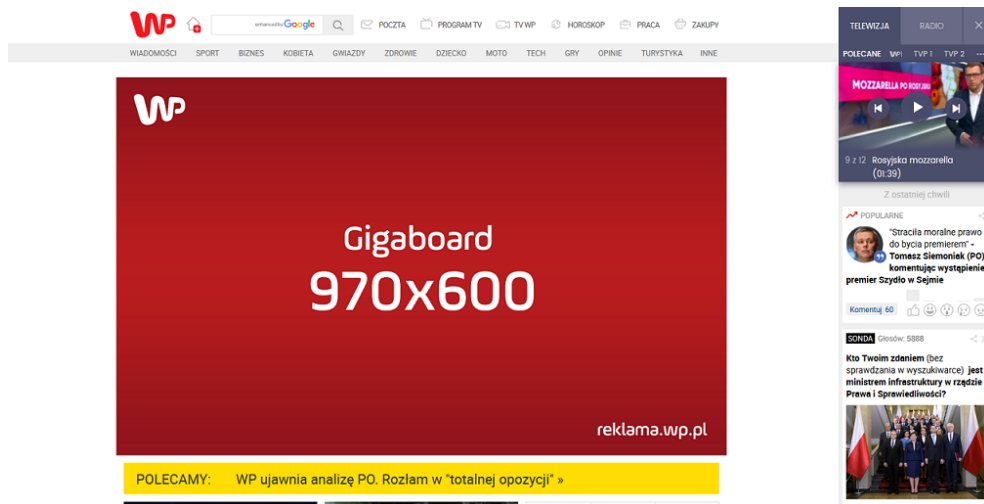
WP enhanced by Google POCZTA PROGRAM TV TV WP HOROSKOP PRACA ZAKUPY

WIADOMOŚCI SPORT BIZNES KOBIETA GWIAZDY ZDROWIE DZIECKO MOTO TECH GRY OPINIE TURYSTYKA INNE

WP

Gigaboard
970x600

reklama.wp.pl

POLECAMY: WP ujawnia analizę PO. Rozłam w "totalnej opozycji" »

TELEWIZJA RADIO ×

POLECANE WP TVP 1 TVP 2

MOZZARELLA PO ROSYJSKU

9 z 12 Rosyjska mozzarella (01:39)

Z ostatniej chwili

POPULARNE

"Straciła moralne prawo do bycia premierem" – Tomasz Siemoniak (PO) komentując wystąpienie premier Szydło w Sejmie

Komentuj 60

SONDA Głosów: 5888

Kto Twoim zdaniem (bez sprawdzania w wyszukiwarce) jest ministrem infrastruktury w rządzie Prawa i Sprawiedliwości?